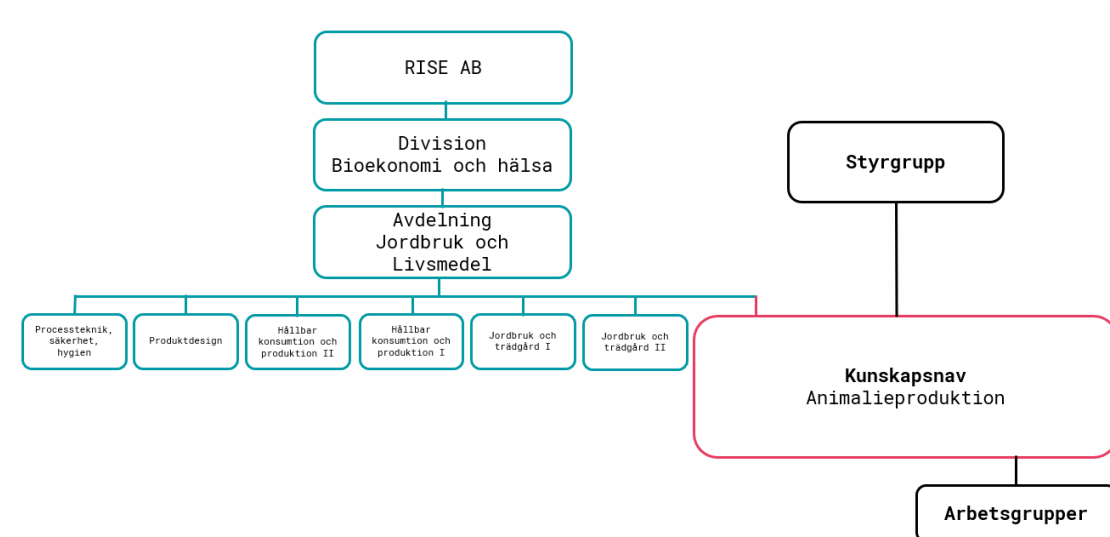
RISE AB

Division
Bioekonomi och hälsa

Avdelning
Jordbruk och
Livsmedel

Processteknik, säkerhet, hygien

Produktdesign

Hållbar konsumtion och produktion II

Hållbar konsumtion och produktion I

Jordbruk och trädgård I

Jordbruk och trädgård II

Styrgrupp

Kunskapsnav
Animalieproduktion

Arbetsgrupper